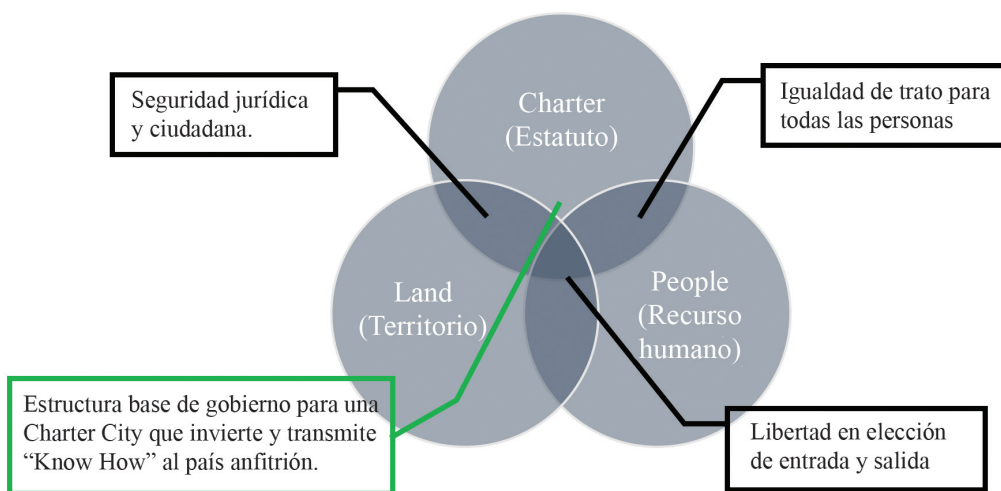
Seguridad jurídica y ciudadana.

Charter (Estatuto)

Igualdad de trato para todas las personas

Land (Territorio)

People (Recurso humano)

Estructura base de gobierno para una Charter City que invierte y transmite "Know How" al país anfitrión.

Libertad en elección de entrada y salida